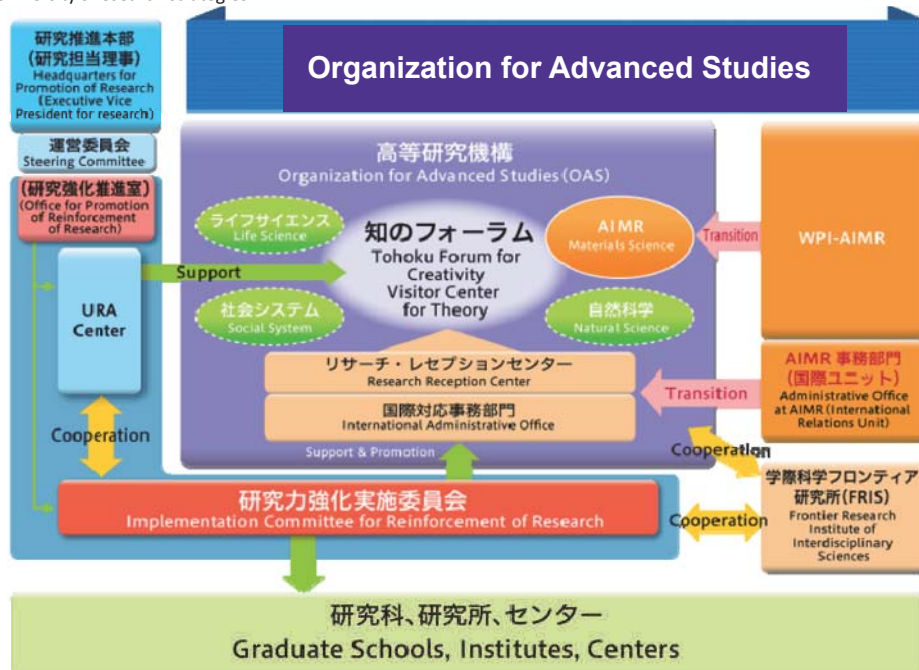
研究推進本部
(研究担当理事)
Headquarters for Promotion of Research (Executive Vice President for research)

Organization for Advanced Studies

運営委員会
Steering Committee

(研究強化推進室)
(Office for Promotion of Reinforcement of Research)

高等研究機構
Organization for Advanced Studies (OAS)

ライフサイエンス
Life Science

知のフォーラム
Tohoku Forum for Creativity
Visitor Center for Theory

AIMR
Materials Science

Transition

WPI-AIMR

Support

URA Center

社会システム
Social System

自然科学
Natural Science

リサーチ・レセプションセンター
Research Reception Center

国際対応事務部門
International Administrative Office

AIMR 事務部門
(国際ユニット)
Administrative Office at AIMR (International Relations Unit)

Transition

Cooperation

Support & Promotion

Cooperation

学際科学フロンティア研究所(FRIS)
Frontier Research Institute of Interdisciplinary Sciences

研究力強化実施委員会
Implementation Committee for Reinforcement of Research

Cooperation

研究科、研究所、センター
Graduate Schools, Institutes, Centers